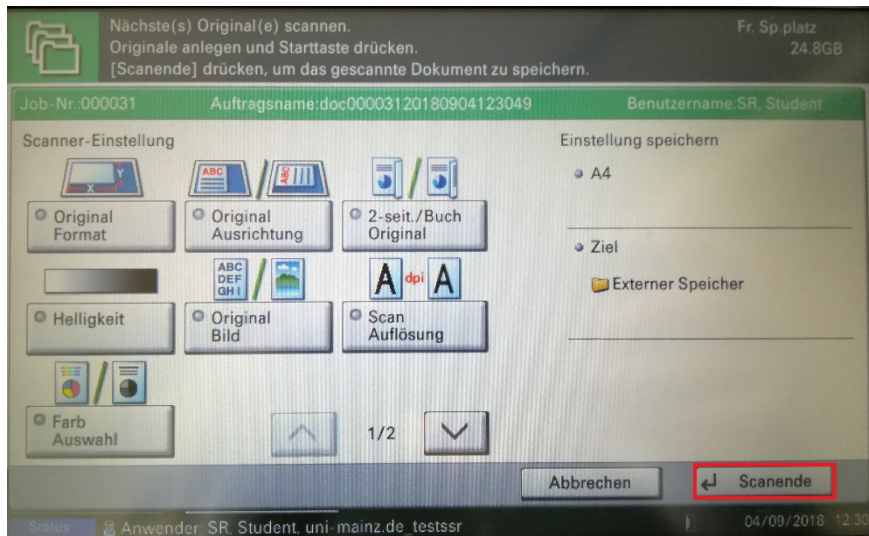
Nächste(s) Original(e) scannen.
Originale anlegen und Starttaste drücken.
[Scanende] drücken, um das gescannte Dokument zu speichern.

Fr. Sp.platz
24.8GB

Job-Nr.:000031 Auftragsname:doc00003120180904123049 Benutzername:SR, Student

Scanner-Einstellung

Original Format

ABC

Original Ausrichtung

2-seit./Buch Original

Helligkeit

ABC DEF GHI

Original Bild

A dpi A

Scan Auflösung

Farb Auswahl

1/2

Einstellung speichern

A4

Ziel

Externer Speicher

Abbrechen

Scanende

Status

Anwender: SR, Student, uni-mainz.de_testssr

04/09/2018 12:30